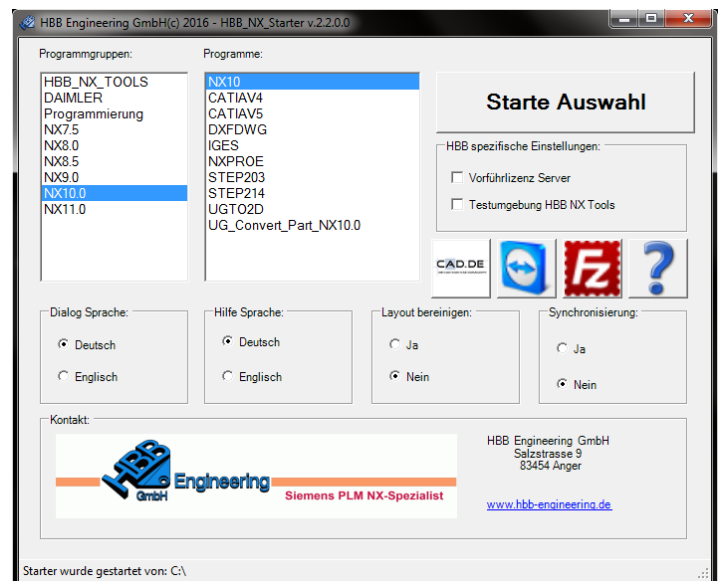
HBB Engineering GmbH(c) 2016 - HBB_NX_Starter v.2.2.0.0

Programmgruppen:

HBB_NX_TOOLS
DAIMLER
Programmierung
NX7.5
NX8.0
NX8.5
NX9.0
NX10.0
NX11.0

Programme:

NX10
CATIAV4
CATIAV5
DXFDWG
IGES
NXPROE
STEP203
STEP214
UGTO2D
UG_Convert_Part_NX10.0

Starte Auswahl

HBB spezifische Einstellungen:

Vorführlizenz Server

Testumgebung HBB NX Tools

CAD.DE

?

Dialog Sprache:

Deutsch

Englisch

Hilfe Sprache:

Deutsch

Englisch

Layout bereinigen:

Ja

Nein

Synchronisierung:

Ja

Nein

Kontakt:

HBB Engineering GmbH

Siemens PLM NX-Spezialist

HBB Engineering GmbH
Salzstrasse 9
83454 Anger

www.hbb-engineering.de

Starter wurde gestartet von: C:\